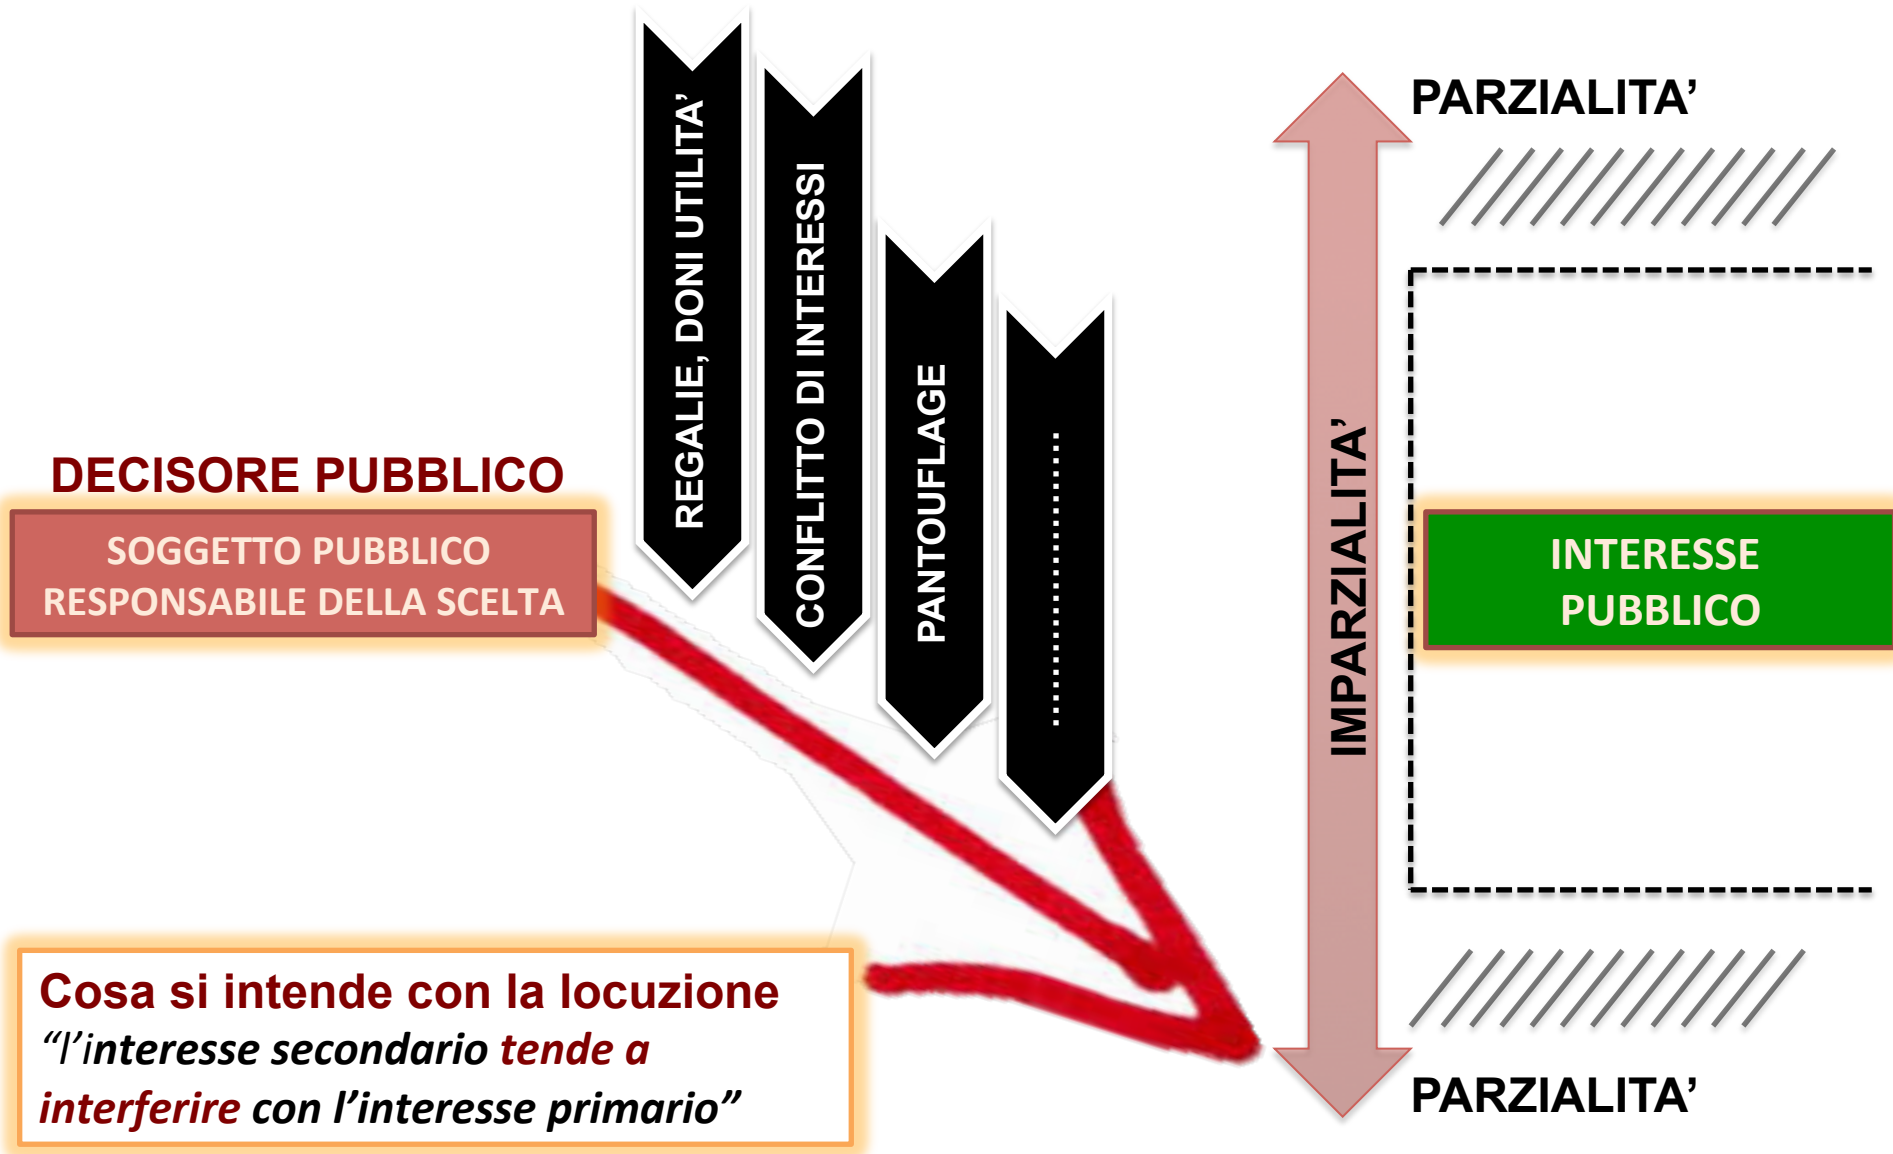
REGALIE, DONI UTILITA'

CONFLITTO DI INTERESSI

PANTOUFLAGE

...............

PARZIALITA'

DECISORE PUBBLICO

SOGGETTO PUBBLICO RESPONSABILE DELLA SCELTA

IMPARZIALITA'

INTERESSE PUBBLICO

Cosa si intende con la locuzione "l'interesse secondario tende a interferire con l'interesse primario"

PARZIALITA'